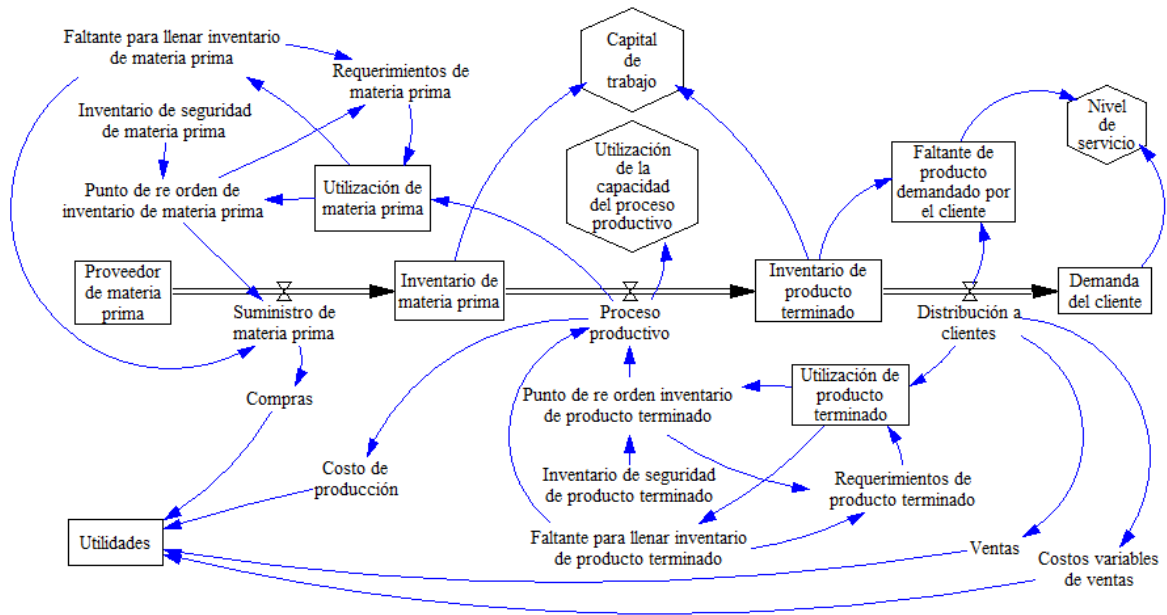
Faltante para llenar inventario de materia prima

Requerimientos de materia prima

Capital de trabajo

Nivel de servicio

Inventario de seguridad de materia prima

Utilización de la capacidad del proceso productivo

Faltante de producto demandado por el cliente

Punto de re orden de inventario de materia prima

Utilización de materia prima

Proveedor de materia prima

Inventario de materia prima

Inventario de producto terminado

Demanda del cliente

Suministro de materia prima

Proceso productivo

Distribución a clientes

Compras

Punto de re orden inventario de producto terminado

Utilización de producto terminado

Costo de producción

Inventario de seguridad de producto terminado

Requerimientos de producto terminado

Utilidades

Faltante para llenar inventario de producto terminado

Ventas

Costos variables de ventas